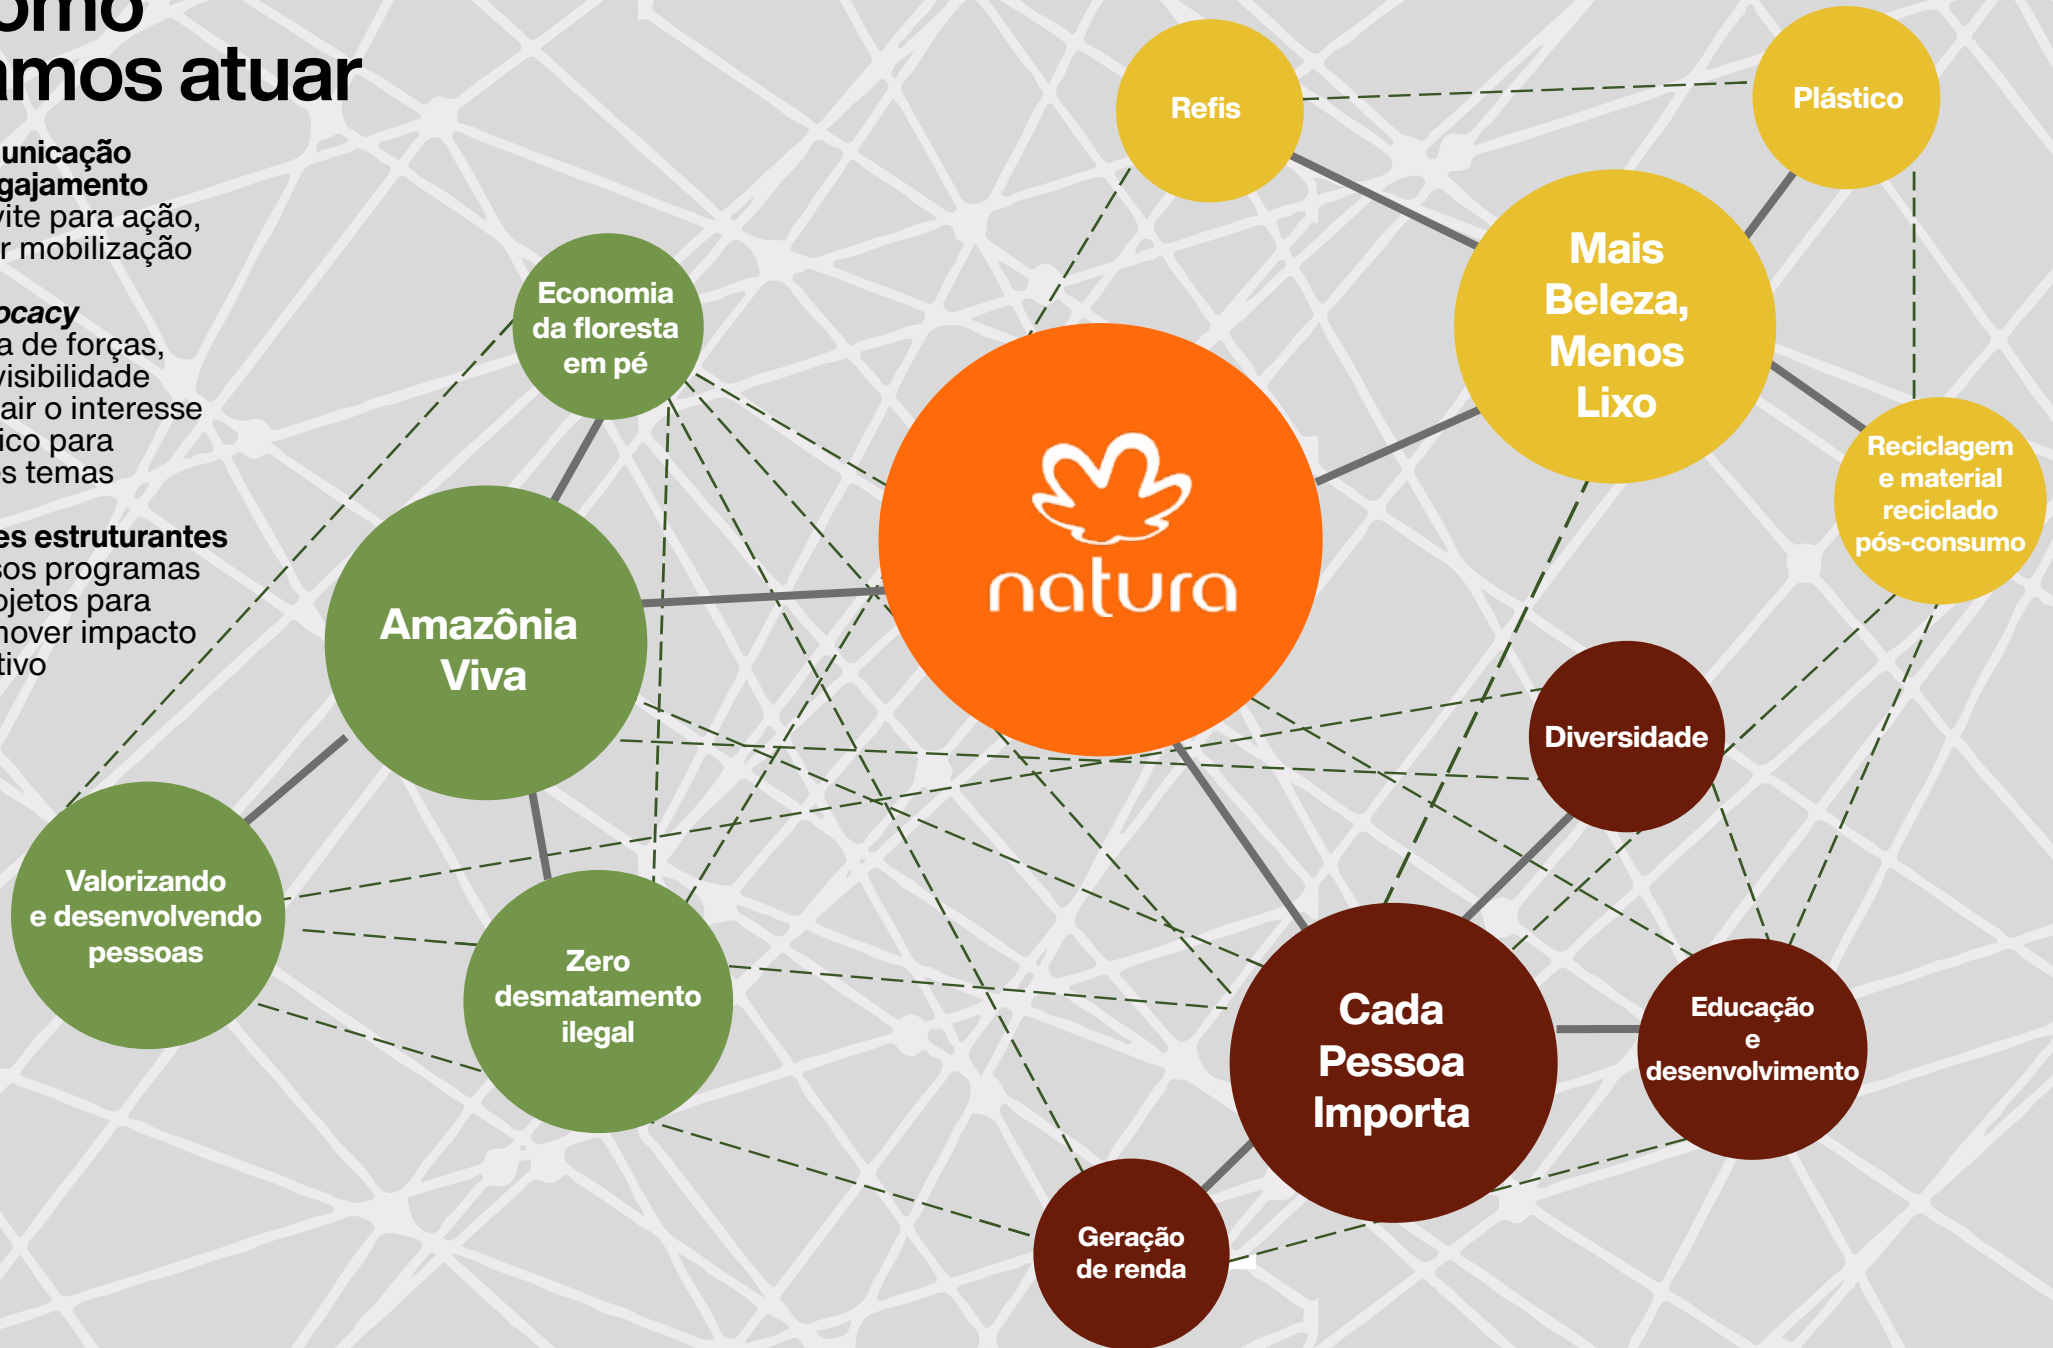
omo
amos atuar

unicação
gajamento
vite para ação,
r mobilização

ocacy
a de forças,
visibilidade
air o interesse
ico para
s temas

es estruturantes
sos programas
ojetos para
nover impacto
tivo

Refis

Plástico

Mais Beleza, Menos Lixo

Reciclagem e material reciclado pós-consumo

Economia da floresta em pé

natura

Amazônia Viva

Diversidade

Valorizando e desenvolvendo pessoas

Zero desmatamento ilegal

Cada Pessoa Importa

Educação e desenvolvimento

Geração de renda